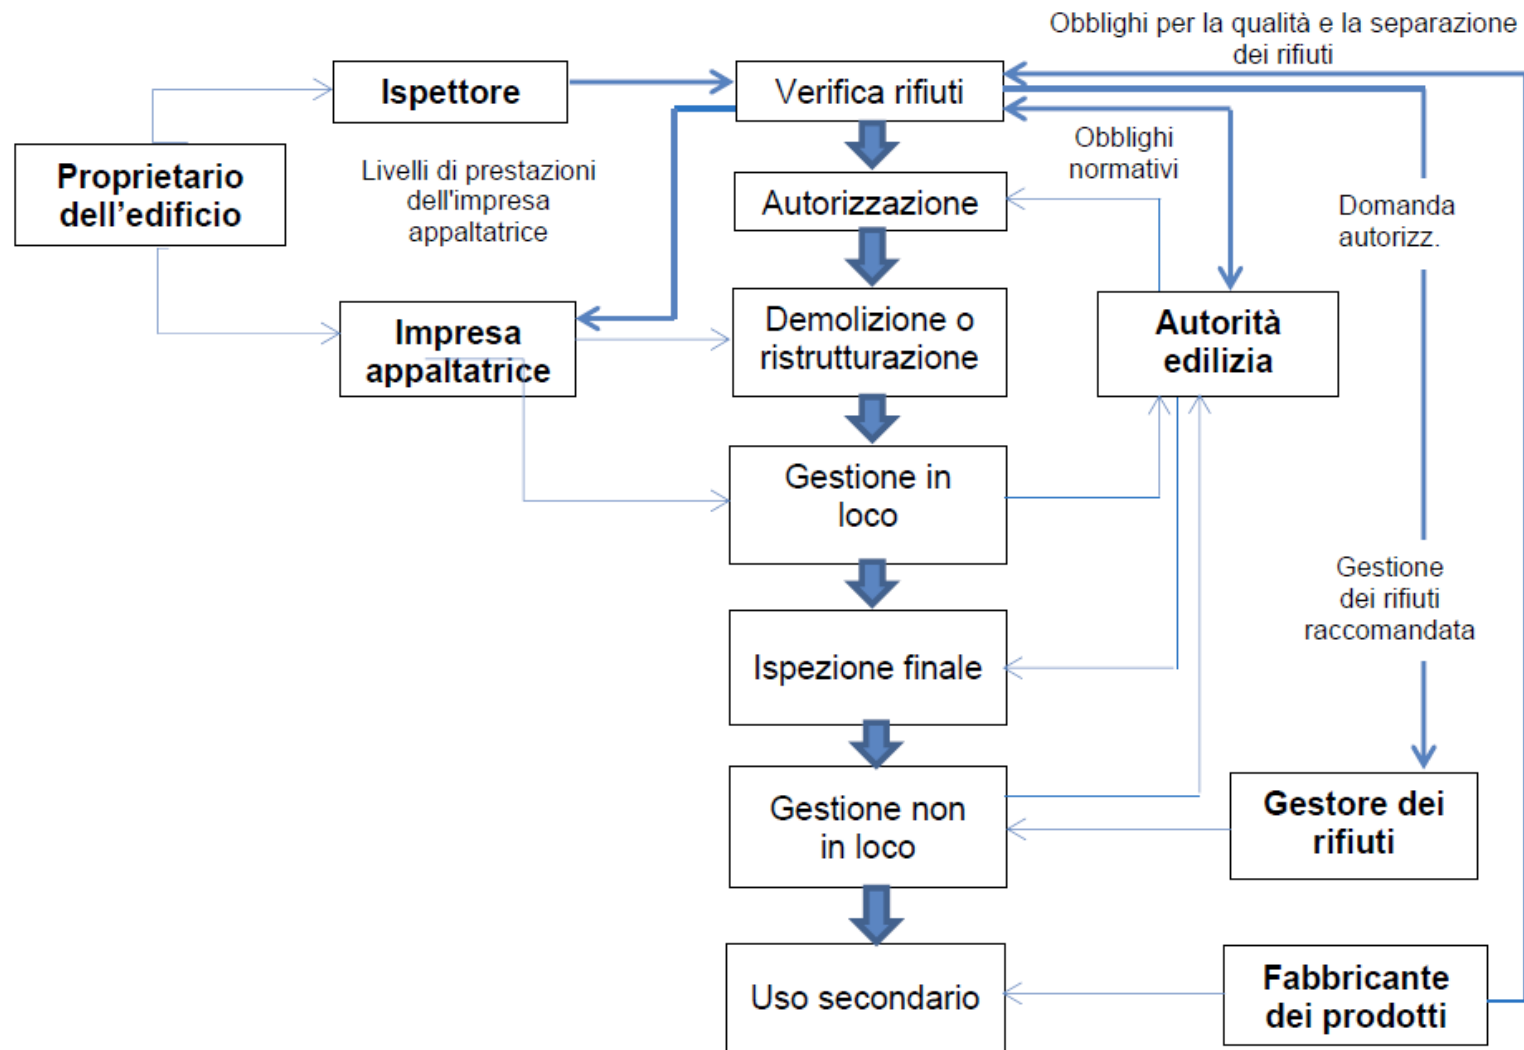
Obblighi per la qualità e la separazione dei rifiuti

Ispettore

Verifica rifiuti

Proprietario dell'edificio

Livelli di prestazioni dell'impresa appaltatrice

Obblighi normativi

Autorizzazione

Domanda autorizz.

Impresa appaltatrice

Demolizione o ristrutturazione

Autorità edilizia

Gestione in loco

Gestione dei rifiuti raccomandata

Ispezione finale

Gestione non in loco

Gestore dei rifiuti

Uso secondario

Fabbricante dei prodotti